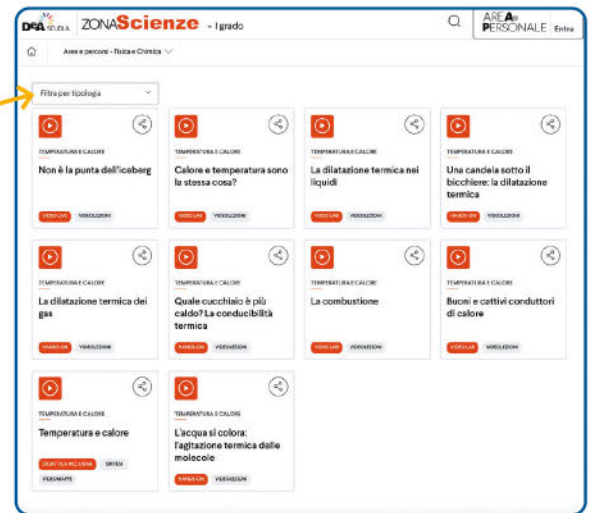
DeA SCUOLA ZONAScienze - I grado

AREA PERSONALE Entra

Aree e percorsi - Fisica e Chimica

Filtra per tipologia

TEMPERATURA E CALORE
Non è la punta dell'iceberg
VIDEO LIVE VIDEOLEZIONI

TEMPERATURA E CALORE
Calore e temperatura sono la stessa cosa?
VIDEO LAB VIDEOLEZIONI

TEMPERATURA E CALORE
La dilatazione termica nei liquidi
VIDEO LAB VIDEOLEZIONI

TEMPERATURA E CALORE
Una candela sotto il bicchiere: la dilatazione termica
HANDS ON VIDEOLEZIONI

TEMPERATURA E CALORE
La dilatazione termica dei gas
HANDS ON VIDEOLEZIONI

TEMPERATURA E CALORE
Quale cucchiaio è più caldo? La conducibilità termica
HANDS ON VIDEOLEZIONI

TEMPERATURA E CALORE
La combustione
VIDEO LAB VIDEOLEZIONI

TEMPERATURA E CALORE
Buoni e cattivi conduttori di calore
VIDEO LAB VIDEOLEZIONI

TEMPERATURA E CALORE
Temperatura e calore
DIDATTICA INCLUSIVA SINTESI
VIDEOMAPPE

TEMPERATURA E CALORE
L'acqua si colora: l'agitazione termica delle molecole
HANDS ON VIDEOLEZIONI